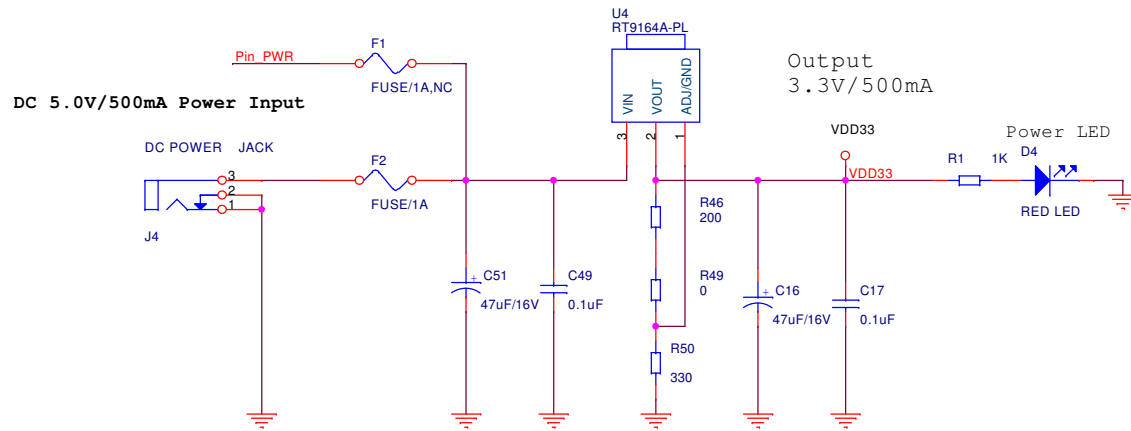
U4
RT9164A-PL

Pin_PWR

F1
FUSE/1A,NC

Output
3.3V/500mA

DC 5.0V/500mA Power Input

VIN
VOUT
ADJ/GND
3
2
1

VDD33

Power LED

DC POWER JACK

3
2
1

F2
FUSE/1A

J4

VDD33

R1
1K

D4

RED LED

R46
200

R49
0

C51
47uF/16V

C49
0.1uF

C16
47uF/16V

C17
0.1uF

R50
330